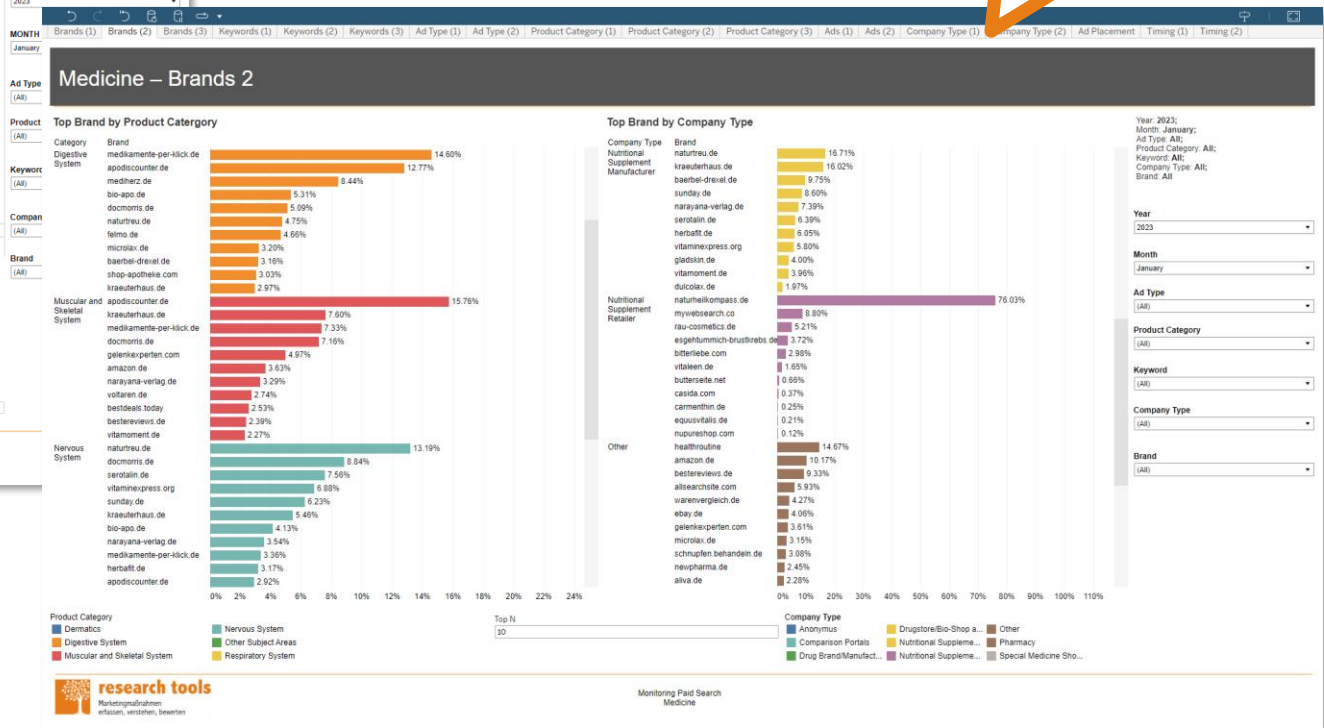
2023

MONTH
January

Ad Type
(All)

Product
(All)

Keyword
(All)

Company
(All)

Brand
(All)

Brands (1) | Brands (2) | Brands (3) | Keywords (1) | Keywords (2) | Keywords (3) | Ad Type (1) | Ad Type (2) | Product Category (1) | Product Category (2) | Product Category (3) | Ads (1) | Ads (2) | Company Type (1) | Company Type (2) | Ad Placement | Timing (1) | Timing (2)

Medicine – Brands 2

Top Brand by Product Catergory

| Category | Brand | |
|---|---|---|
| Digestive System | medikamente-per-klick.de | 14.60% |
| | apodiscounter.de | 12.77% |
| | mediherz.de | 8.44% |
| | bio-apo.de | 5.31% |
| | docmorris.de | 5.09% |
| | naturtreu.de | 4.75% |
| | felmo.de | 4.66% |
| | microlax.de | 3.20% |
| | baerbel-drexel.de | 3.16% |
| | shop-apotheke.com | 3.03% |
| | kraeuterhaus.de | 2.97% |
| Muscular and Skeletal System | apodiscounter.de | 15.76% |
| | kraeuterhaus.de | 7.60% |
| | medikamente-per-klick.de | 7.33% |
| | docmorris.de | 7.16% |
| | gelenkexperten.com | 4.97% |
| | amazon.de | 3.63% |
| | narayana-verlag.de | 3.29% |
| | voltaren.de | 2.74% |
| | bestdeals.today | 2.53% |
| | bestereviews.de | 2.39% |
| | vitamoment.de | 2.27% |
| Nervous System | naturtreu.de | 13.19% |
| | docmorris.de | 8.84% |
| | serotalin.de | 7.56% |
| | vitaminexpress.org | 6.88% |
| | sunday.de | 6.23% |
| | kraeuterhaus.de | 5.46% |
| | bio-apo.de | 4.13% |
| | narayana-verlag.de | 3.54% |
| | medikamente-per-klick.de | 3.36% |
| | herbafit.de | 3.17% |
| | apodiscounter.de | 2.92% |

0% 2% 4% 6% 8% 10% 12% 14% 16% 18% 20% 22% 24%

Top Brand by Company Type

| Company Type | Brand | |
|---|---|---|
| Nutritional Supplement Manufacturer | naturtreu.de | 16.71% |
| | kraeuterhaus.de | 16.02% |
| | baerbel-drexel.de | 9.75% |
| | sunday.de | 8.60% |
| | narayana-verlag.de | 7.39% |
| | serotalin.de | 6.39% |
| | herbafit.de | 6.05% |
| | vitaminexpress.org | 5.80% |
| | gladskin.de | 4.00% |
| | vitamoment.de | 3.96% |
| | dulcolax.de | 1.97% |
| Nutritional Supplement Retailer | naturheilkompass.de | 76.03% |
| | mywebsearch.co | 8.80% |
| | rau-cosmetics.de | 5.21% |
| | esgehtummich-brustkrebs.de | 3.72% |
| | bitterliebe.com | 2.98% |
| | vitaleen.de | 1.65% |
| | butterseite.net | 0.66% |
| | casida.com | 0.37% |
| | carmenthin.de | 0.25% |
| | equusvitalis.de | 0.21% |
| | nupureshop.com | 0.12% |
| Other | healthroutine | 14.67% |
| | amazon.de | 10.17% |
| | bestereviews.de | 9.33% |
| | allsearchsite.com | 5.93% |
| | warenvergleich.de | 4.27% |
| | ebay.de | 4.06% |
| | gelenkexperten.com | 3.61% |
| | microlax.de | 3.15% |
| | schnupfen.behandeln.de | 3.08% |
| | newpharma.de | 2.45% |
| | aliva.de | 2.28% |

0% 10% 20% 30% 40% 50% 60% 70% 80% 90% 100% 110%

Year: 2023;
Month: January;
Ad Type: All;
Product Category: All;
Keyword: All;
Company Type: All;
Brand: All

Year
2023

Month
January

Ad Type
(All)

Product Category
(All)

Keyword
(All)

Company Type
(All)

Brand
(All)

Product Category
Dermatics
Digestive System
Muscular and Skeletal System
Nervous System
Other Subject Areas
Respiratory System

Top N
10

Company Type
Anonymus
Comparison Portals
Drug Brand/Manufact...
Drugstore/Bio-Shop a...
Nutritional Suppleme...
Nutritional Suppleme...
Other
Pharmacy
Special Medicine Sho...

research tools
Marketingmaßnahmen erfassen, verstehen, bewerten

Monitoring Paid Search
Medicine